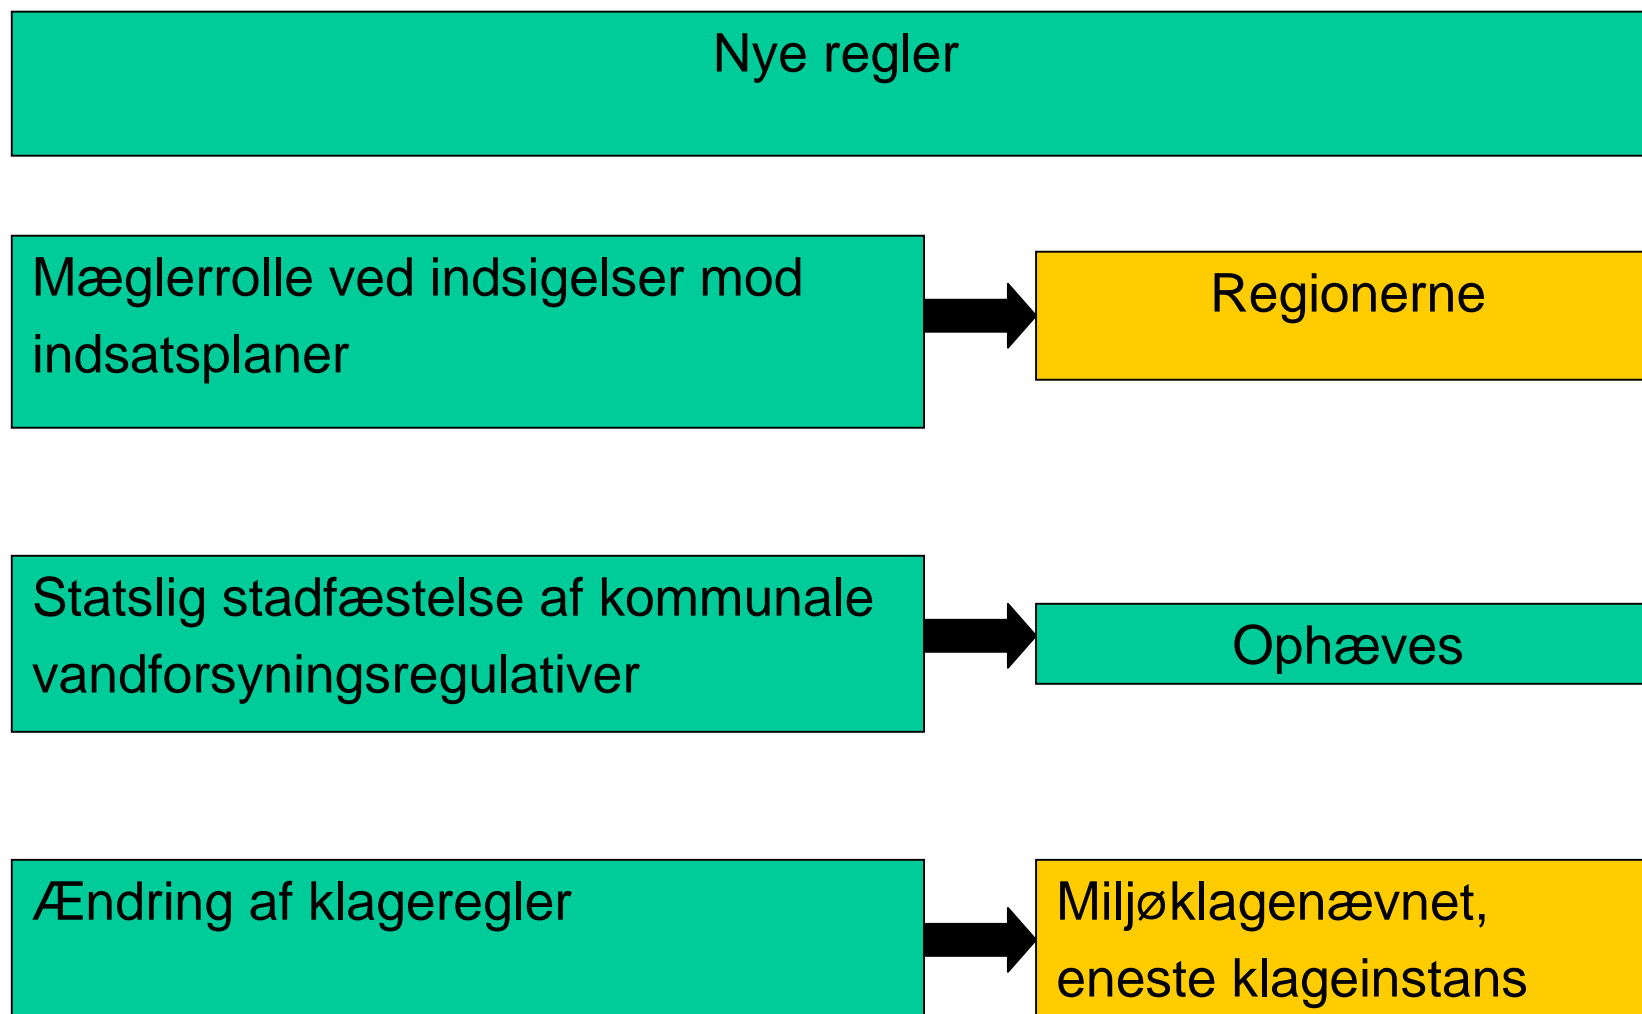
Nye regler

Mæglerrolle ved indsigelser mod indsatsplaner

Regionerne

Statslig stadfæstelse af kommunale vandforsyningsregulativer

Ophæves

Ændring af klageregler

Miljøklagenævnet, eneste klageinstans